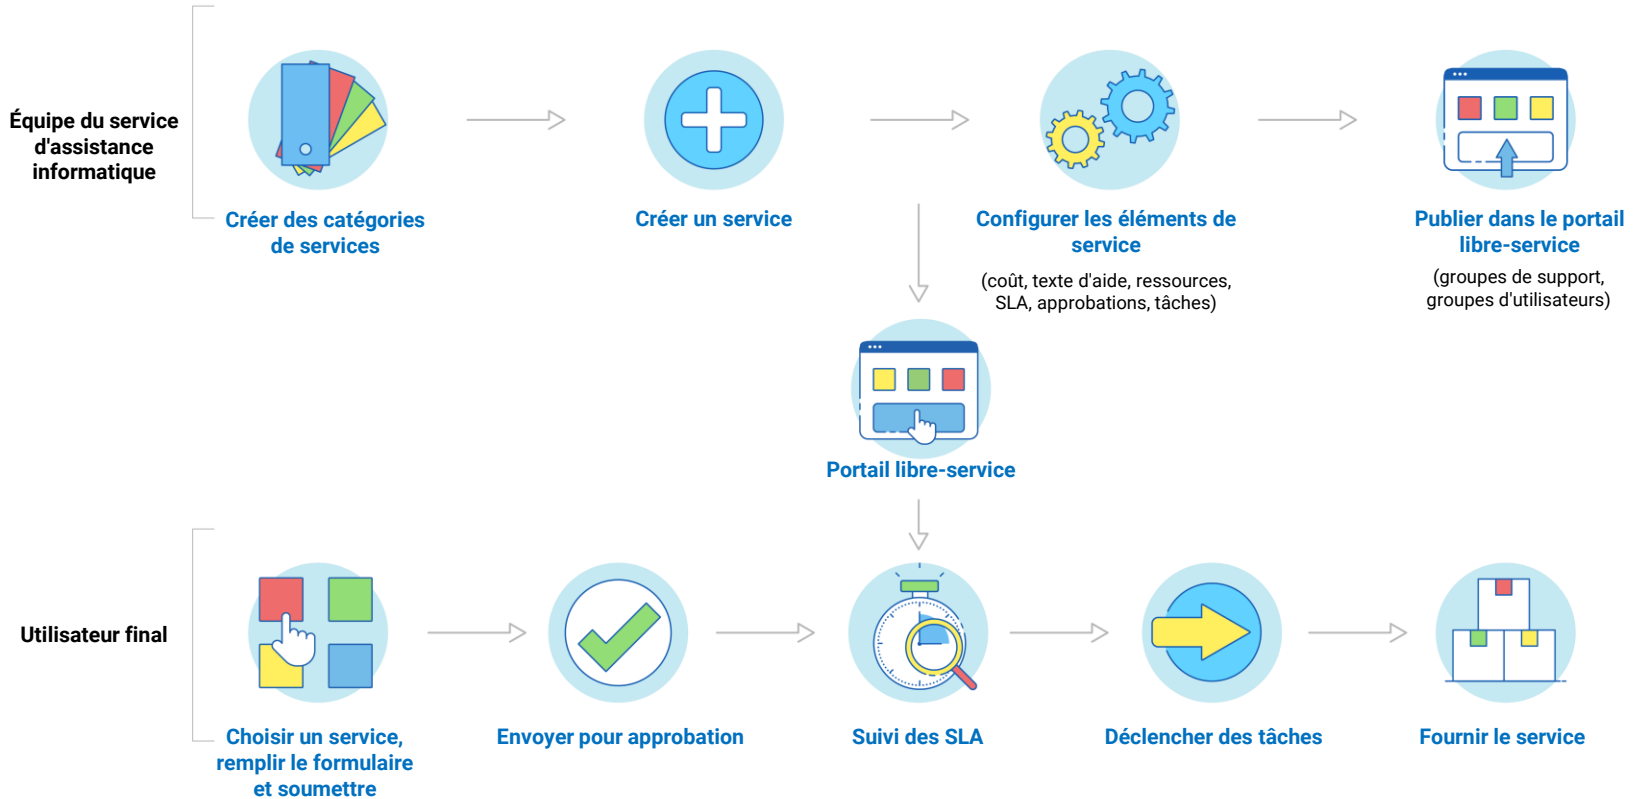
Équipe du service d'assistance informatique

Créer des catégories de services

Créer un service

Configurer les éléments de service

(coût, texte d'aide, ressources, SLA, approbations, tâches)

Publier dans le portail libre-service

(groupes de support, groupes d'utilisateurs)

Portail libre-service

Utilisateur final

Choisir un service, remplir le formulaire et soumettre

Envoyer pour approbation

Suivi des SLA

Déclencher des tâches

Fournir le service